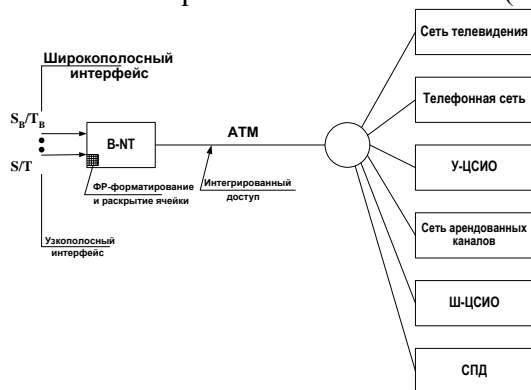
Широкополосный интерфейс

$S_B/T_B$

S/T

B-NT

ФР-форматирование и раскрытие ячейки

Узкополосный интерфейс

ATM

Интегрированный доступ

Сеть телевидения

Телефонная сеть

У-ЦСИО

Сеть арендованных каналов

Ш-ЦСИО

СПД